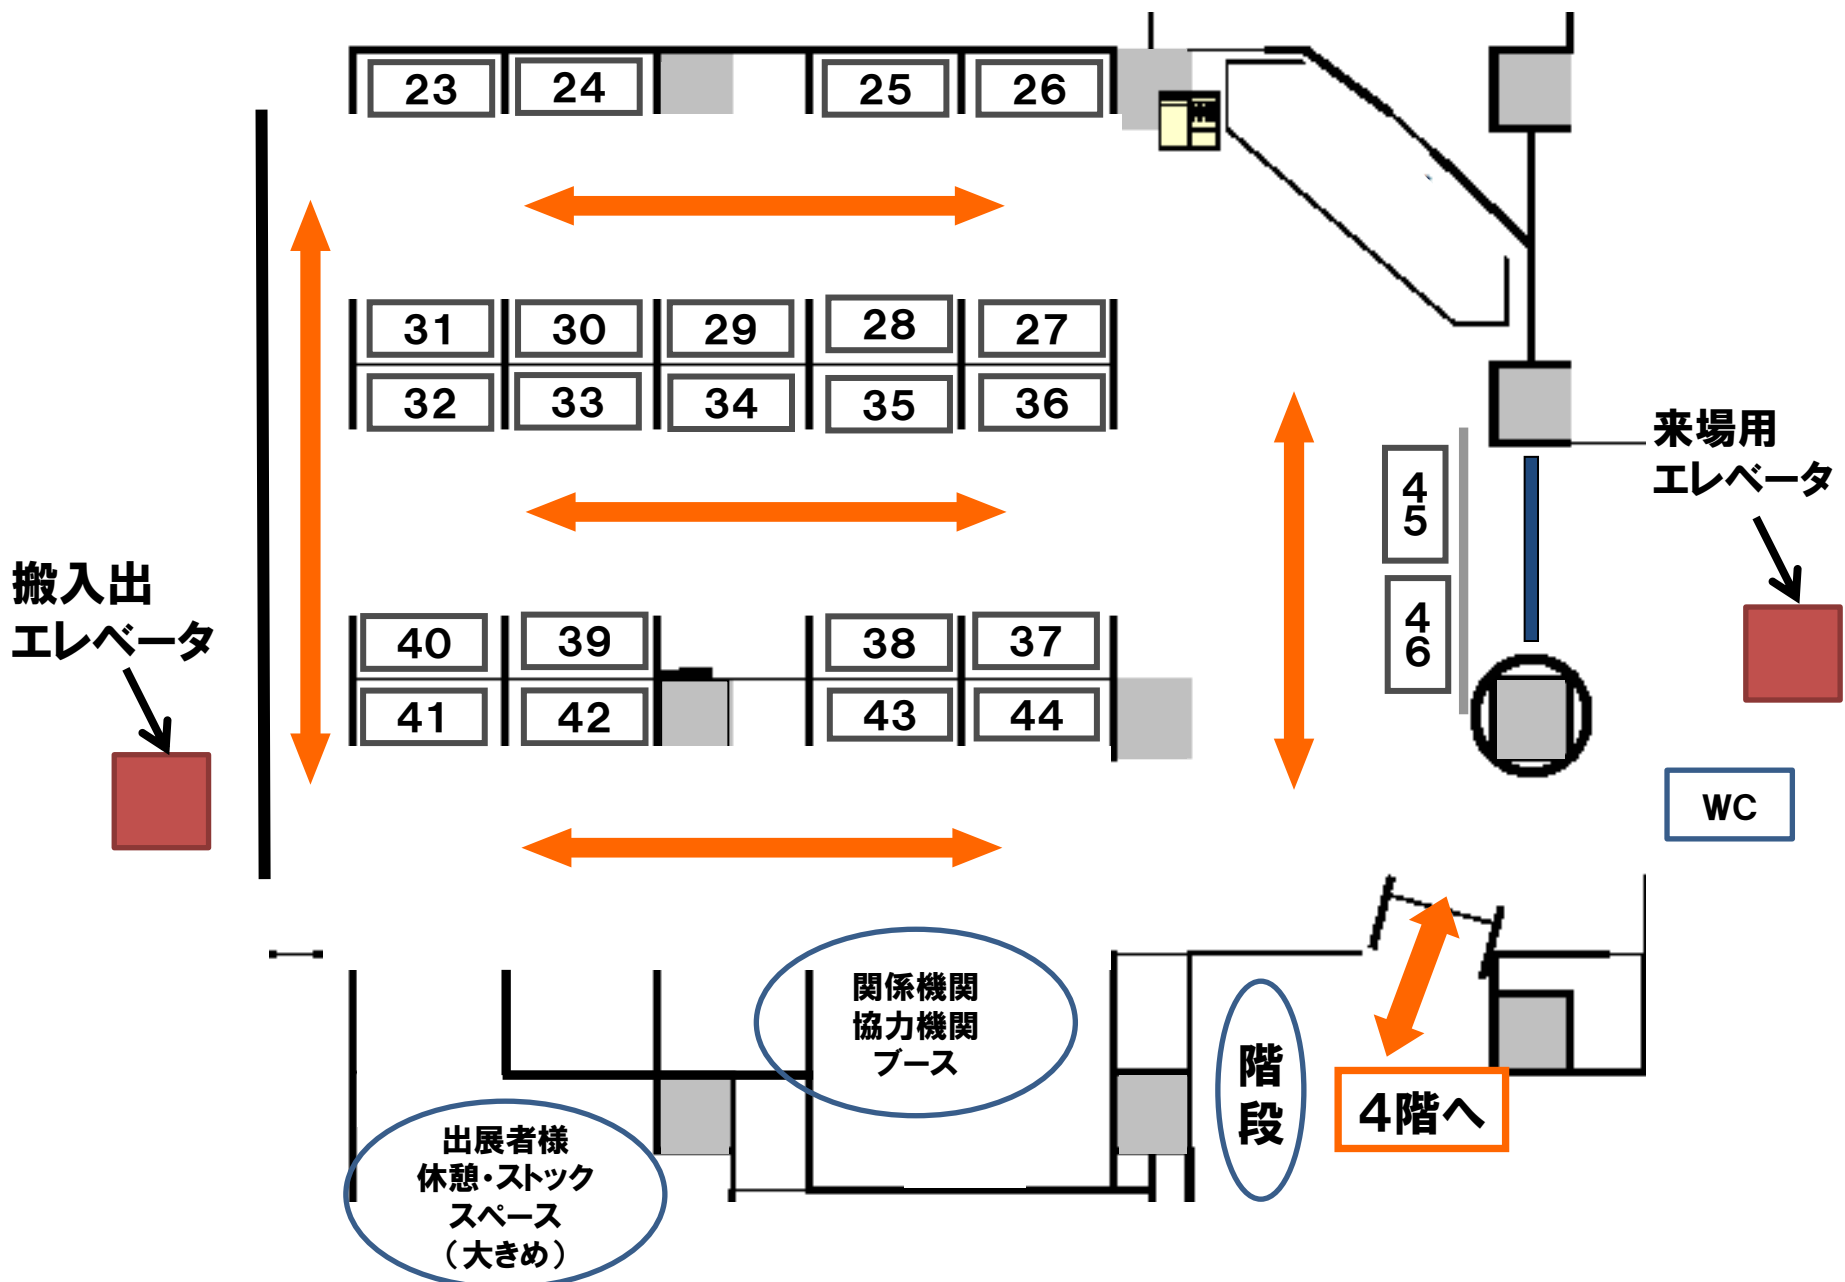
23 24 25 26

31 30 29 28 27
32 33 34 35 36

来場用
エレベータ

4
5

4
6

搬入出
エレベータ

40 39 38 37
41 42 43 44

WC

関係機関
協力機関
ブース

階
段

4階へ

出展者様
休憩・ストック
スペース
（大きめ）